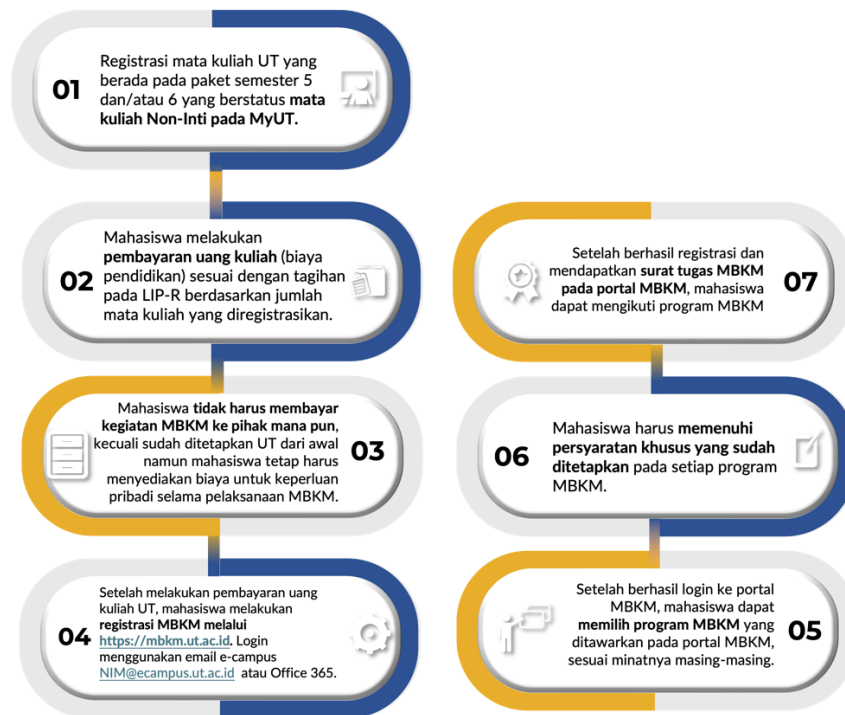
01

Registrasi mata kuliah UT yang berada pada paket semester 5 dan/atau 6 yang berstatus mata kuliah Non-Inti pada MyUT.

02

Mahasiswa melakukan pembayaran uang kuliah (biaya pendidikan) sesuai dengan tagihan pada LIP-R berdasarkan jumlah mata kuliah yang diregistrasikan.

03

Mahasiswa tidak harus membayar kegiatan MBKM ke pihak mana pun, kecuali sudah ditetapkan UT dari awal namun mahasiswa tetap harus menyediakan biaya untuk keperluan pribadi selama pelaksanaan MBKM.

04

Setelah melakukan pembayaran uang kuliah UT, mahasiswa melakukan registrasi MBKM melalui https://mbkm.ut.ac.id. Login menggunakan email e-campus NIM@ecampus.ut.ac.id atau Office 365.

07

Setelah berhasil registrasi dan mendapatkan surat tugas MBKM pada portal MBKM, mahasiswa dapat mengikuti program MBKM

06

Mahasiswa harus memenuhi persyaratan khusus yang sudah ditetapkan pada setiap program MBKM.

05

Setelah berhasil login ke portal MBKM, mahasiswa dapat memilih program MBKM yang ditawarkan pada portal MBKM, sesuai minatnya masing-masing.